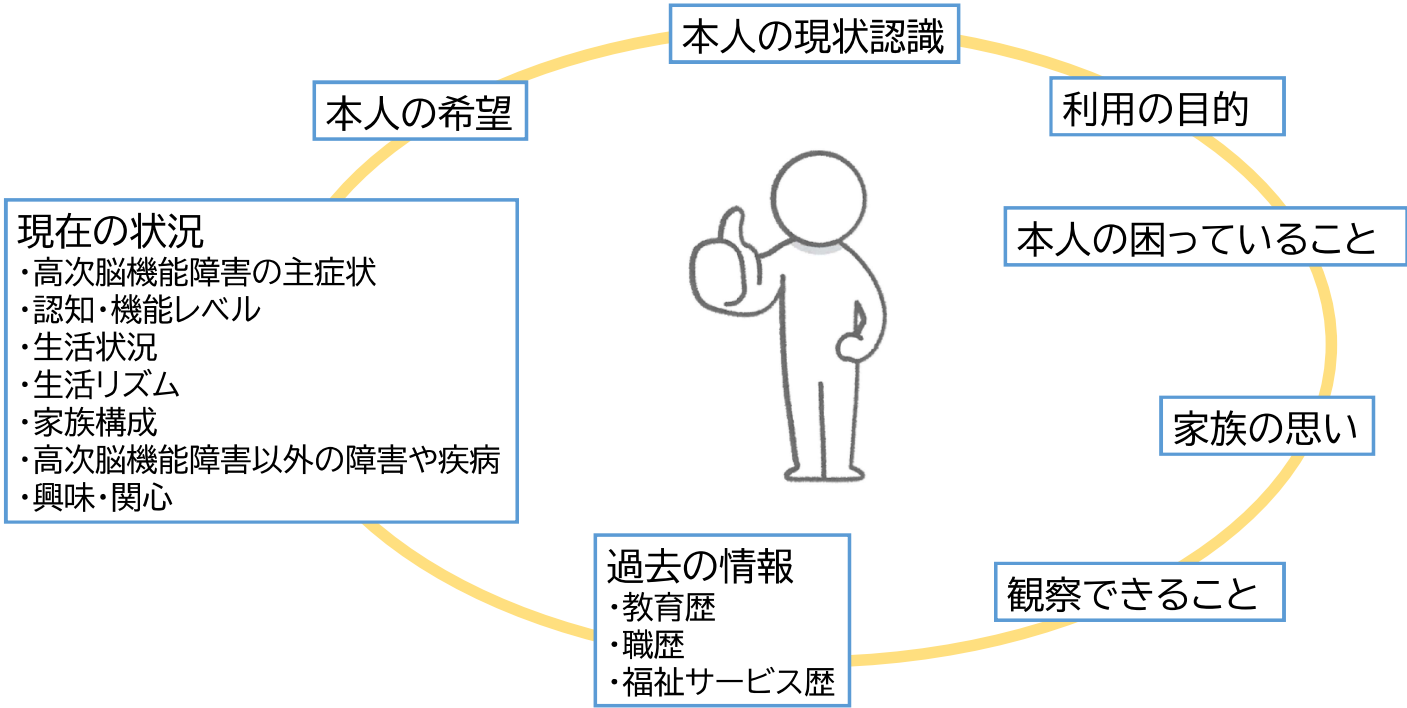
本人の現状認識

本人の希望

利用の目的

現在の状況
・高次脳機能障害の主症状
・認知・機能レベル
・生活状況
・生活リズム
・家族構成
・高次脳機能障害以外の障害や疾病
・興味・関心

本人の困っていること

家族の思い

過去の情報
・教育歴
・職歴
・福祉サービス歴

観察できること